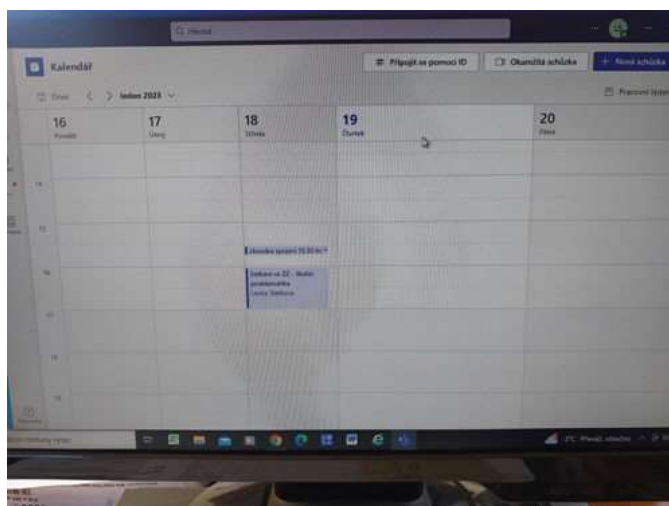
Hledat

Kalendář

Připojit se pomocí ID

Okamžitá schůzka

+ Nová schůzka

Dnes

leden 2023

Pracovní týden

16
Pondělí

17
Úterý

18
Středa

19
Čtvrtek

20
Pátek

14

15

16

17

18

19

zkouška sysamí 15:30 leden

Setkání se ZZ – Nízko prahového klubu
Lucie Steklova

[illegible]

1°C Převážně oblačno